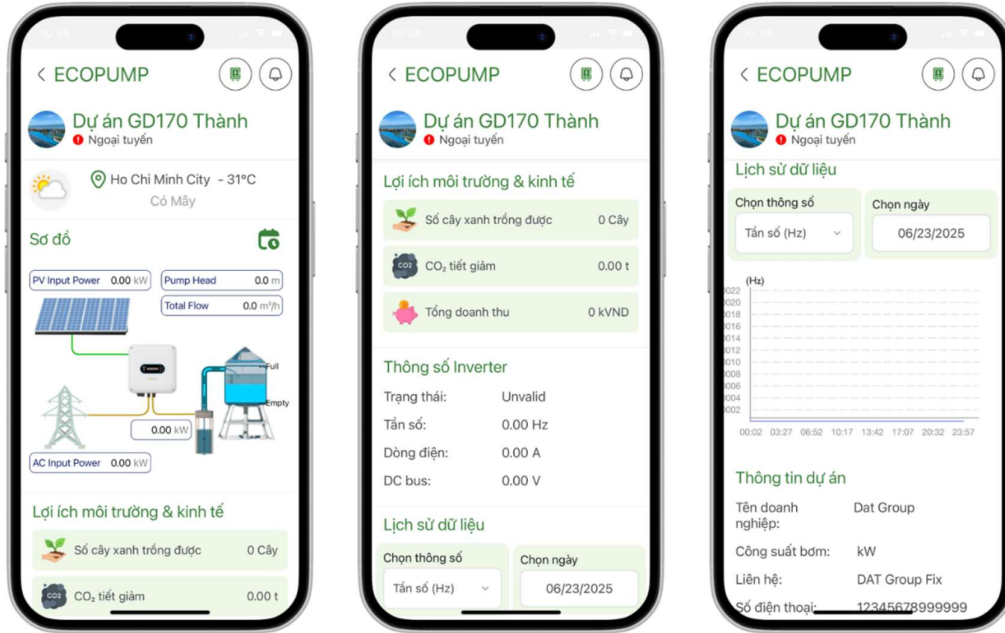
< ECOPUMP

Dự án GD170 Thành
Ngoại tuyến

Ho Chi Minh City - 31°C
Có Mây

Sơ đồ

PV Input Power 0.00 kW
Pump Head 0.0 m
Total Flow 0.0 m³/h
Full
Empty
0.00 kW
AC Input Power 0.00 kW

Lợi ích môi trường & kinh tế

Số cây xanh trồng được 0 Cây

$CO_2$ tiết giảm 0.00 t

< ECOPUMP

Dự án GD170 Thành
Ngoại tuyến

Lợi ích môi trường & kinh tế

Số cây xanh trồng được 0 Cây

CO2 $CO_2$ tiết giảm 0.00 t

Tổng doanh thu 0 kVND

Thông số Inverter

Trạng thái: Unvalid
Tần số: 0.00 Hz
Dòng điện: 0.00 A
DC bus: 0.00 V

Lịch sử dữ liệu

Chọn thông số
Tần số (Hz)
Chọn ngày
06/23/2025

< ECOPUMP

Dự án GD170 Thành
Ngoại tuyến

Lịch sử dữ liệu

Chọn thông số
Tần số (Hz)
Chọn ngày
06/23/2025

(Hz)
.022
.020
.018
.016
.014
.012
.010
.008
.006
.004
.002
00:02 03:27 06:52 10:17 13:42 17:07 20:32 23:57

Thông tin dự án

Tên doanh nghiệp: Dat Group
Công suất bơm: kW
Liên hệ: DAT Group Fix
Số điện thoại: 12345678999999